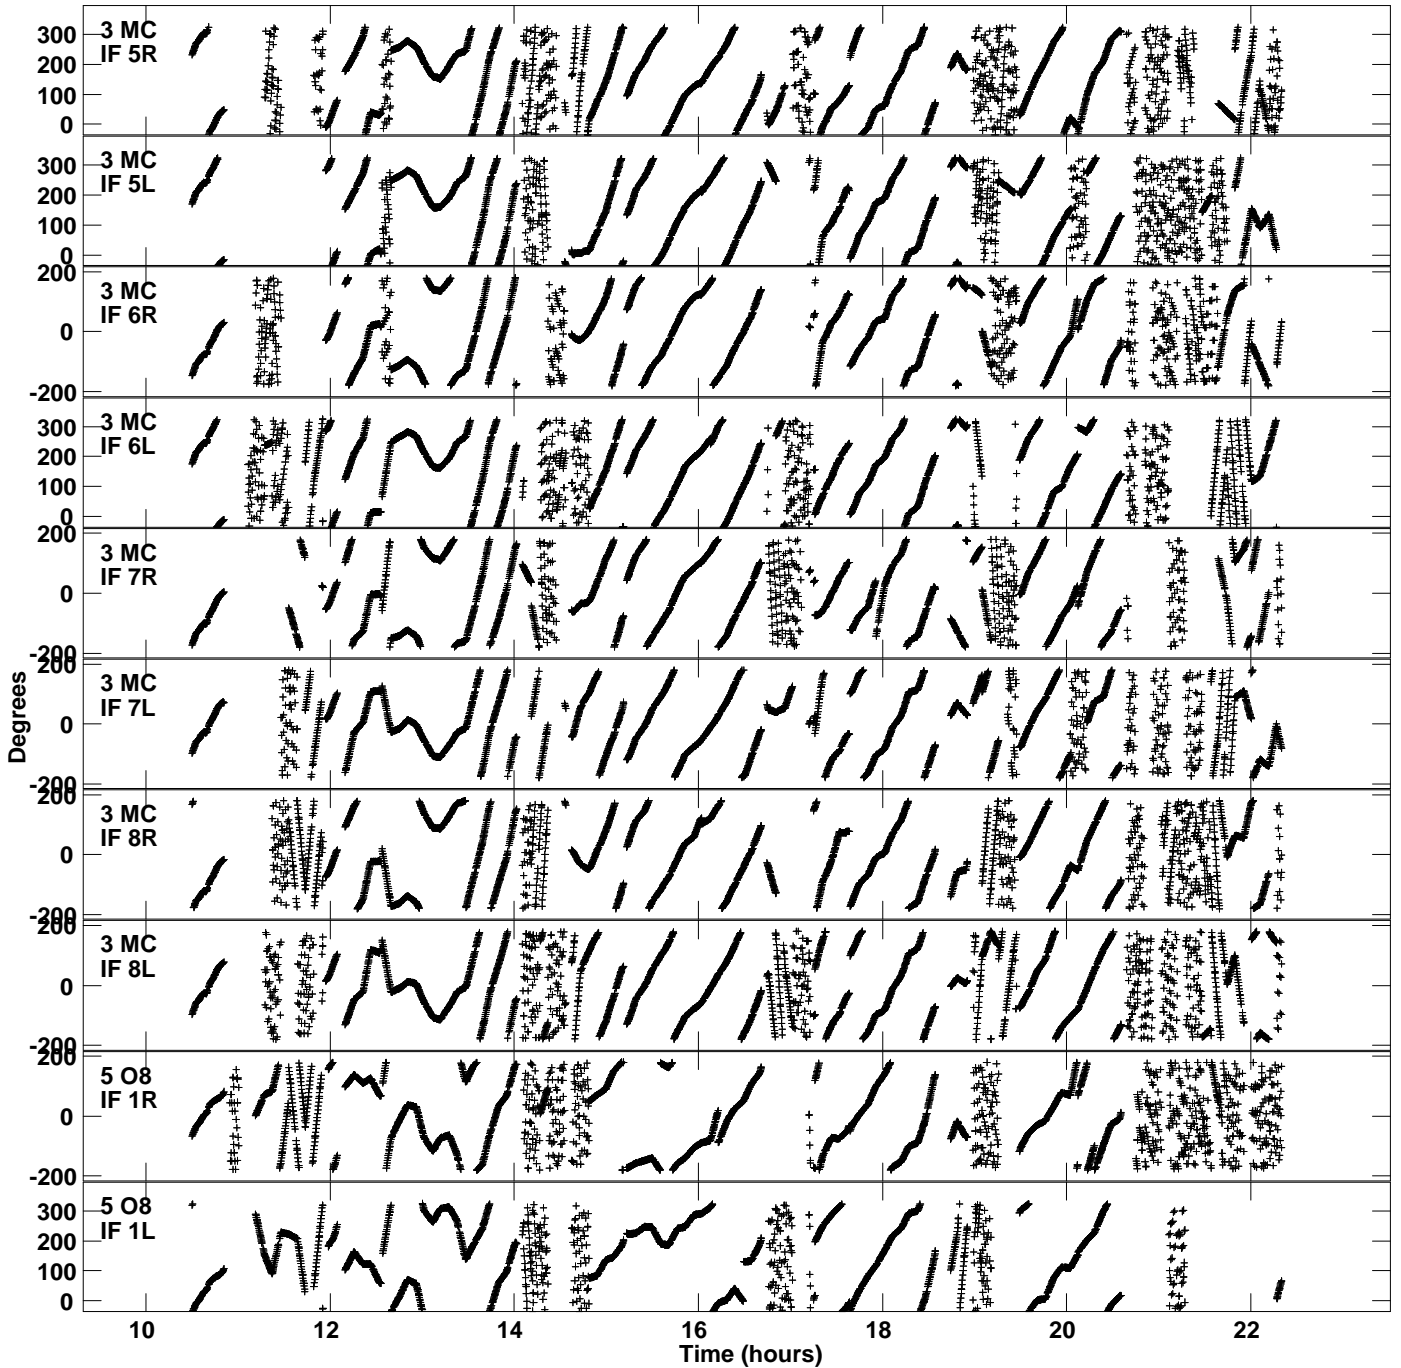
300
200
100
0
3 MC
IF 5R

300
200
100
0
3 MC
IF 5L

200
0
-200
3 MC
IF 6R

300
200
100
0
3 MC
IF 6L

200
0
-200
3 MC
IF 7R

200
0
-200
3 MC
IF 7L

200
0
-200
3 MC
IF 8R

200
0
-200
3 MC
IF 8L

200
0
-200
5 O8
IF 1R

300
200
100
0
5 O8
IF 1L

Degrees

10
12
14
16
18
20
22
Time (hours)